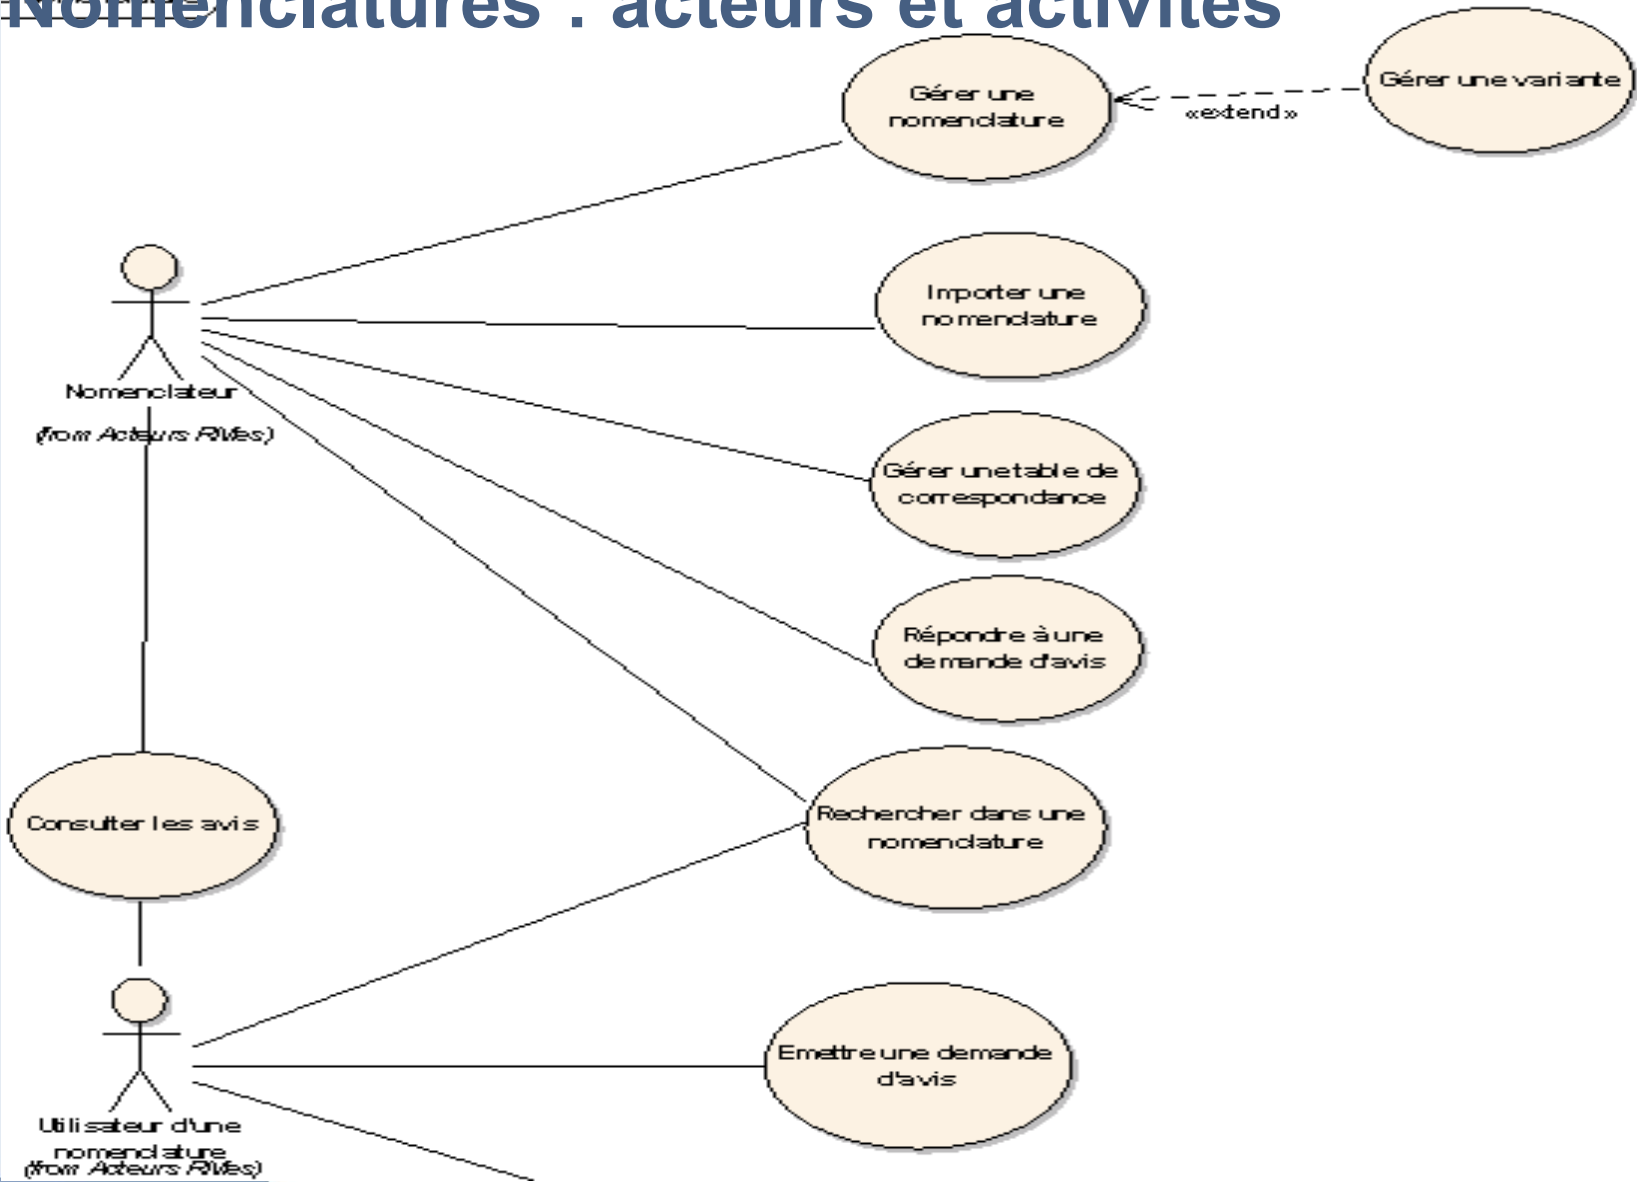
Nomenclatures : acteurs et activités

Gérer une nomenclature

«extend»

Gérer une variante

Importer une nomenclature

Nomenclateur
(from Acteurs RMes)

Gérer une table de correspondance

Répondre à une demande d'avis

Consulter les avis

Rechercher dans une nomenclature

Emettre une demande d'avis

Utilisateur d'une nomenclature
(from Acteurs RMes)